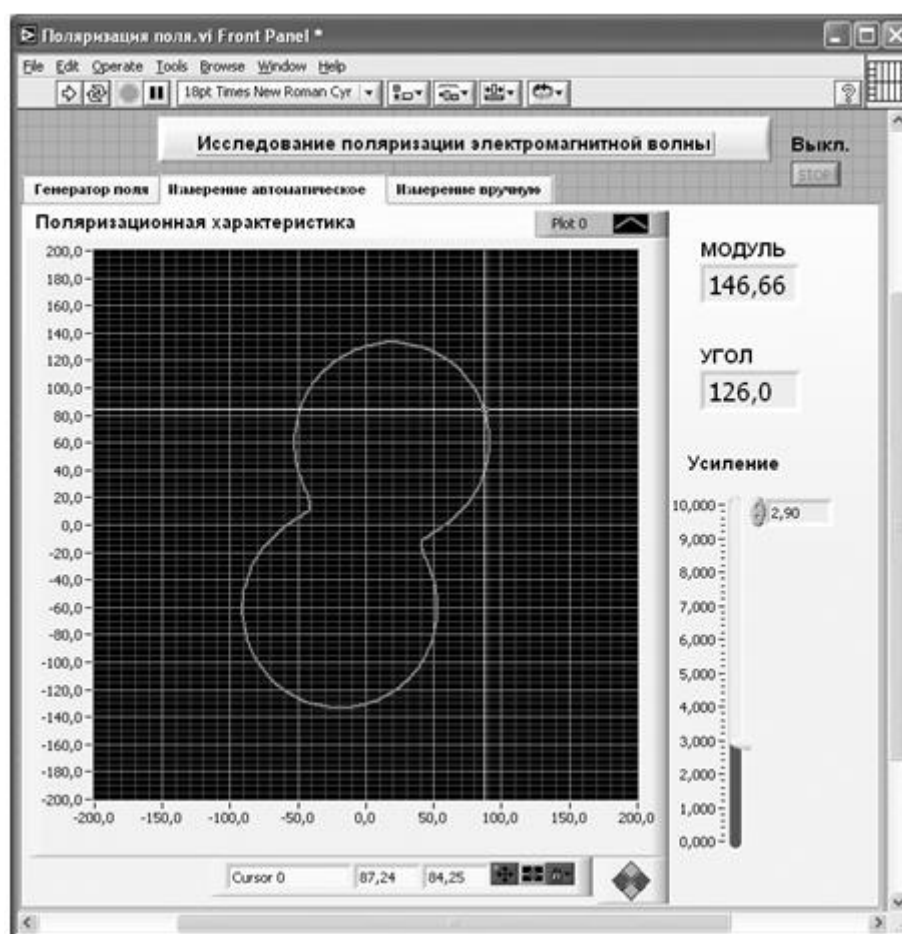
Поляризация поля.vi Front Panel *

File Edit Operate Tools Browse Window Help

18pt Times New Roman Cyr

Исследование поляризации электромагнитной волны

Выкл.

STOP

Генератор поля | Измерение автоматическое | Измерение вручную

Поляризационная характеристика

Plot 0

200,0
180,0
160,0
140,0
120,0
100,0
80,0
60,0
40,0
20,0
0,0
-20,0
-40,0
-60,0
-80,0
-100,0
-120,0
-140,0
-160,0
-180,0
-200,0

-200,0 -150,0 -100,0 -50,0 0,0 50,0 100,0 150,0 200,0

МОДУЛЬ
146,66

УГОЛ
126,0

Усиление

10,000
9,000
8,000
7,000
6,000
5,000
4,000
3,000
2,000
1,000
0,000

2,90

Cursor 0 | 87,24 | 84,25